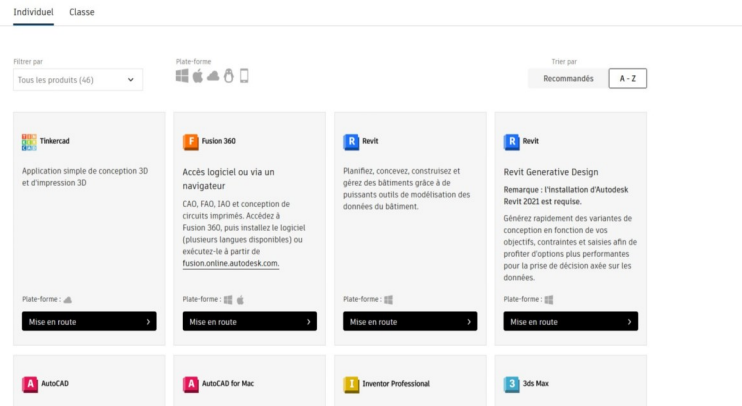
Individuel Classe

Filtrer par
Tous les produits (46)

Plate-forme

Trier par
Recommandés
A - Z

Tinkercad
Application simple de conception 3D et d'impression 3D
Plate-forme :
Mise en route

F Fusion 360
Accès logiciel ou via un navigateur
CAO, FAO, IAO et conception de circuits imprimés. Accédez à Fusion 360, puis installez le logiciel (plusieurs langues disponibles) ou exécutez-le à partir de fusion.online.autodesk.com.
Plate-forme :
Mise en route

R Revit
Planifiez, concevez, construisez et gérez des bâtiments grâce à de puissants outils de modélisation des données du bâtiment.
Plate-forme :
Mise en route

R Revit
Revit Generative Design
Remarque : l'installation d'Autodesk Revit 2021 est requise.
Générez rapidement des variantes de conception en fonction de vos objectifs, contraintes et saisies afin de profiter d'options plus performantes pour la prise de décision axée sur les données.
Plate-forme :
Mise en route

A AutoCAD

A AutoCAD for Mac

I Inventor Professional

3 3ds Max